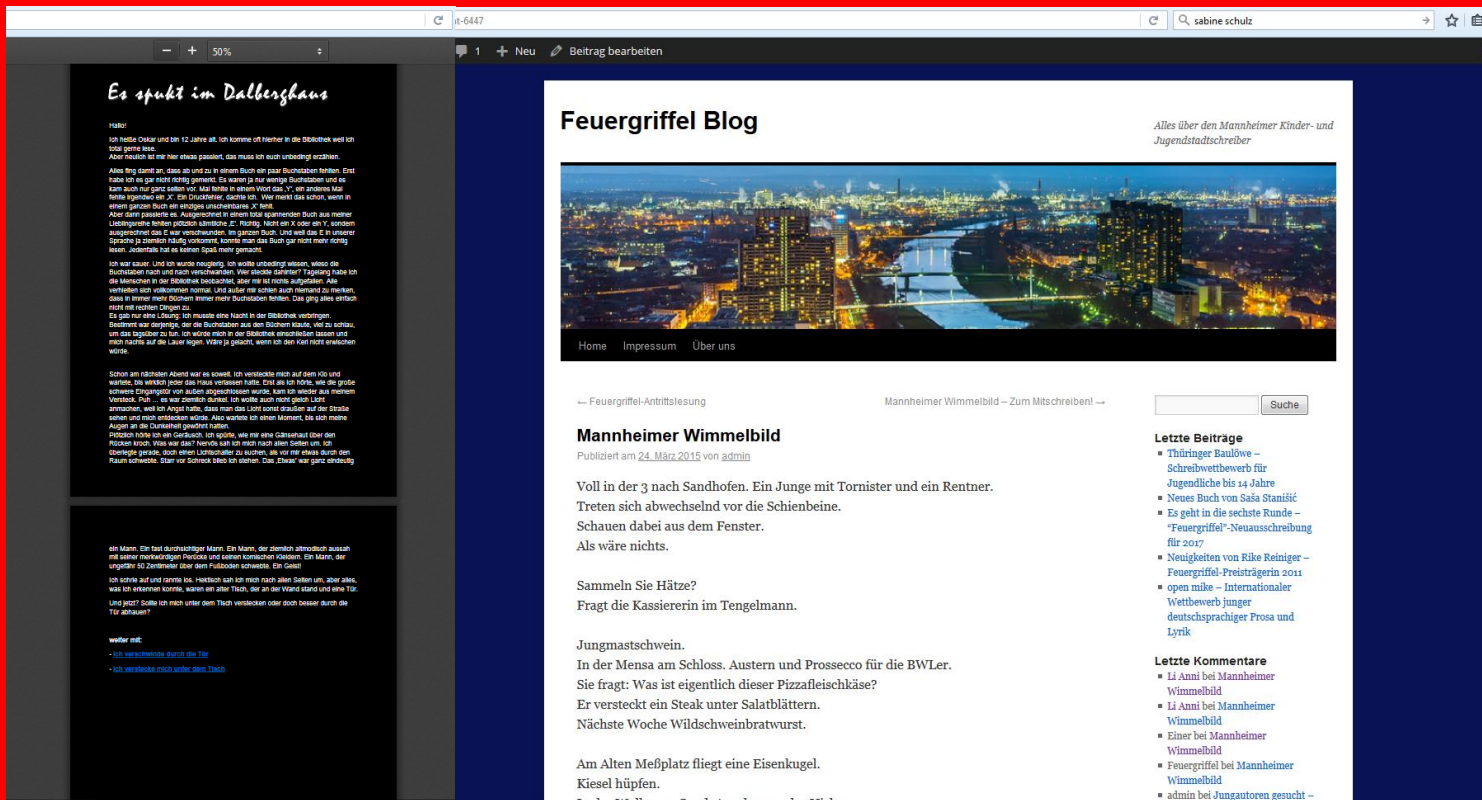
t-6447

sabine schulz

50%

Es spukt im Dalberghaus

Hallo!

Ich heiße Oskar und bin 12 Jahre alt. Ich komme oft hierher in die Bibliothek weil ich total gerne lese.
Aber neulich ist mir hier etwas passiert, das muss ich euch unbedingt erzählen.

Alles fing damit an, dass ab und zu in einem Buch ein paar Buchstaben fehlten. Erst habe ich es gar nicht richtig gemerkt. Es waren ja nur wenige Buchstaben und es kam auch nur ganz selten vor. Mal fehlte in einem Wort das „Y", ein anderes Mal fehlte irgendwo ein „X". Ein Druckfehler, dachte ich. Wer merkt das schon, wenn in einem ganzen Buch ein einziges unscheinbares „X" fehlt.
Aber dann passierte es. Ausgerechnet in einem total spannenden Buch aus meiner Lieblingsreihe fehlten plötzlich sämtliche „E". Richtig. Nicht ein X oder ein Y, sondern ausgerechnet das E war verschwunden. Im ganzen Buch. Und weil das E in unserer Sprache ja ziemlich häufig vorkommt, konnte man das Buch gar nicht mehr richtig lesen. Jedenfalls hat es keinen Spaß mehr gemacht.

Ich war sauer. Und ich wurde neugierig. Ich wollte unbedingt wissen, wieso die Buchstaben nach und nach verschwanden. Wer steckte dahinter? Tagelang habe ich die Menschen in der Bibliothek beobachtet, aber mir ist nichts aufgefallen. Alle verhielten sich vollkommen normal. Und außer mir schien auch niemand zu merken, dass in immer mehr Büchern immer mehr Buchstaben fehlten. Das ging alles einfach nicht mit rechten Dingen zu.
Es gab nur eine Lösung: Ich musste eine Nacht in der Bibliothek verbringen. Bestimmt war derjenige, der die Buchstaben aus den Büchern klaute, viel zu schlau, um das tagsüber zu tun. Ich würde mich in der Bibliothek einschließen lassen und mich nachts auf die Lauer legen. Wäre ja gelacht, wenn ich den Kerl nicht erwischen würde.

Schon am nächsten Abend war es soweit. Ich versteckte mich auf dem Klo und wartete, bis wirklich jeder das Haus verlassen hatte. Erst als ich hörte, wie die große schwere Eingangstür von außen abgeschlossen wurde, kam ich wieder aus meinem Versteck. Puh … es war ziemlich dunkel. Ich wollte auch nicht gleich Licht anmachen, weil ich Angst hatte, dass man das Licht sonst draußen auf der Straße sehen und mich entdecken würde. Also wartete ich einen Moment, bis sich meine Augen an die Dunkelheit gewöhnt hatten.
Plötzlich hörte ich ein Geräusch. Ich spürte, wie mir eine Gänsehaut über den Rücken kroch. Was war das? Nervös sah ich mich nach allen Seiten um. Ich überlegte gerade, doch einen Lichtschalter zu suchen, als vor mir etwas durch den Raum schwebte. Starr vor Schreck blieb ich stehen. Das „Etwas" war ganz eindeutig

ein Mann. Ein fast durchsichtiger Mann. Ein Mann, der ziemlich altmodisch aussah mit seiner merkwürdigen Perücke und seinen komischen Kleidern. Ein Mann, der ungefähr 50 Zentimeter über dem Fußboden schwebte. Ein Geist!

Ich schrie auf und rannte los. Hektisch sah ich mich nach allen Seiten um, aber alles, was ich erkennen konnte, waren ein alter Tisch, der an der Wand stand und eine Tür.

Und jetzt? Sollte ich mich unter dem Tisch verstecken oder doch besser durch die Tür abhauen?

weiter mit:
- Ich verschwinde durch die Tür
- Ich verstecke mich unter dem Tisch

1 Neu Beitrag bearbeiten

Feuergriffel Blog

Alles über den Mannheimer Kinder- und Jugendstadtschreiber

Home Impressum Über uns

← Feuergriffel-Antrittslesung

Mannheimer Wimmelbild – Zum Mitschreiben! →

Mannheimer Wimmelbild

Publiziert am 24. März 2015 von admin

Voll in der 3 nach Sandhofen. Ein Junge mit Tornister und ein Rentner.
Treten sich abwechselnd vor die Schienbeine.
Schauen dabei aus dem Fenster.
Als wäre nichts.

Sammeln Sie Hätze?
Fragt die Kassiererin im Tengelmann.

Jungmastschwein.
In der Mensa am Schloss. Austern und Prossecco für die BWLer.
Sie fragt: Was ist eigentlich dieser Pizzafleischkäse?
Er versteckt ein Steak unter Salatblättern.
Nächste Woche Wildschweinbratwurst.

Am Alten Meßplatz fliegt eine Eisenkugel.
Kiesel hüpfen.

Suche

Letzte Beiträge
Thüringer Baulöwe – Schreibwettbewerb für Jugendliche bis 14 Jahre
Neues Buch von Saša Stanišić
Es geht in die sechste Runde – "Feuergriffel"-Neuausschreibung für 2017
Neuigkeiten von Rike Reiniger – Feuergriffel-Preisträgerin 2011
open mike – Internationaler Wettbewerb junger deutschsprachiger Prosa und Lyrik

Letzte Kommentare
Li Anni bei Mannheimer Wimmelbild
Li Anni bei Mannheimer Wimmelbild
Einer bei Mannheimer Wimmelbild
Feuergriffel bei Mannheimer Wimmelbild
admin bei Jungautoren gesucht –